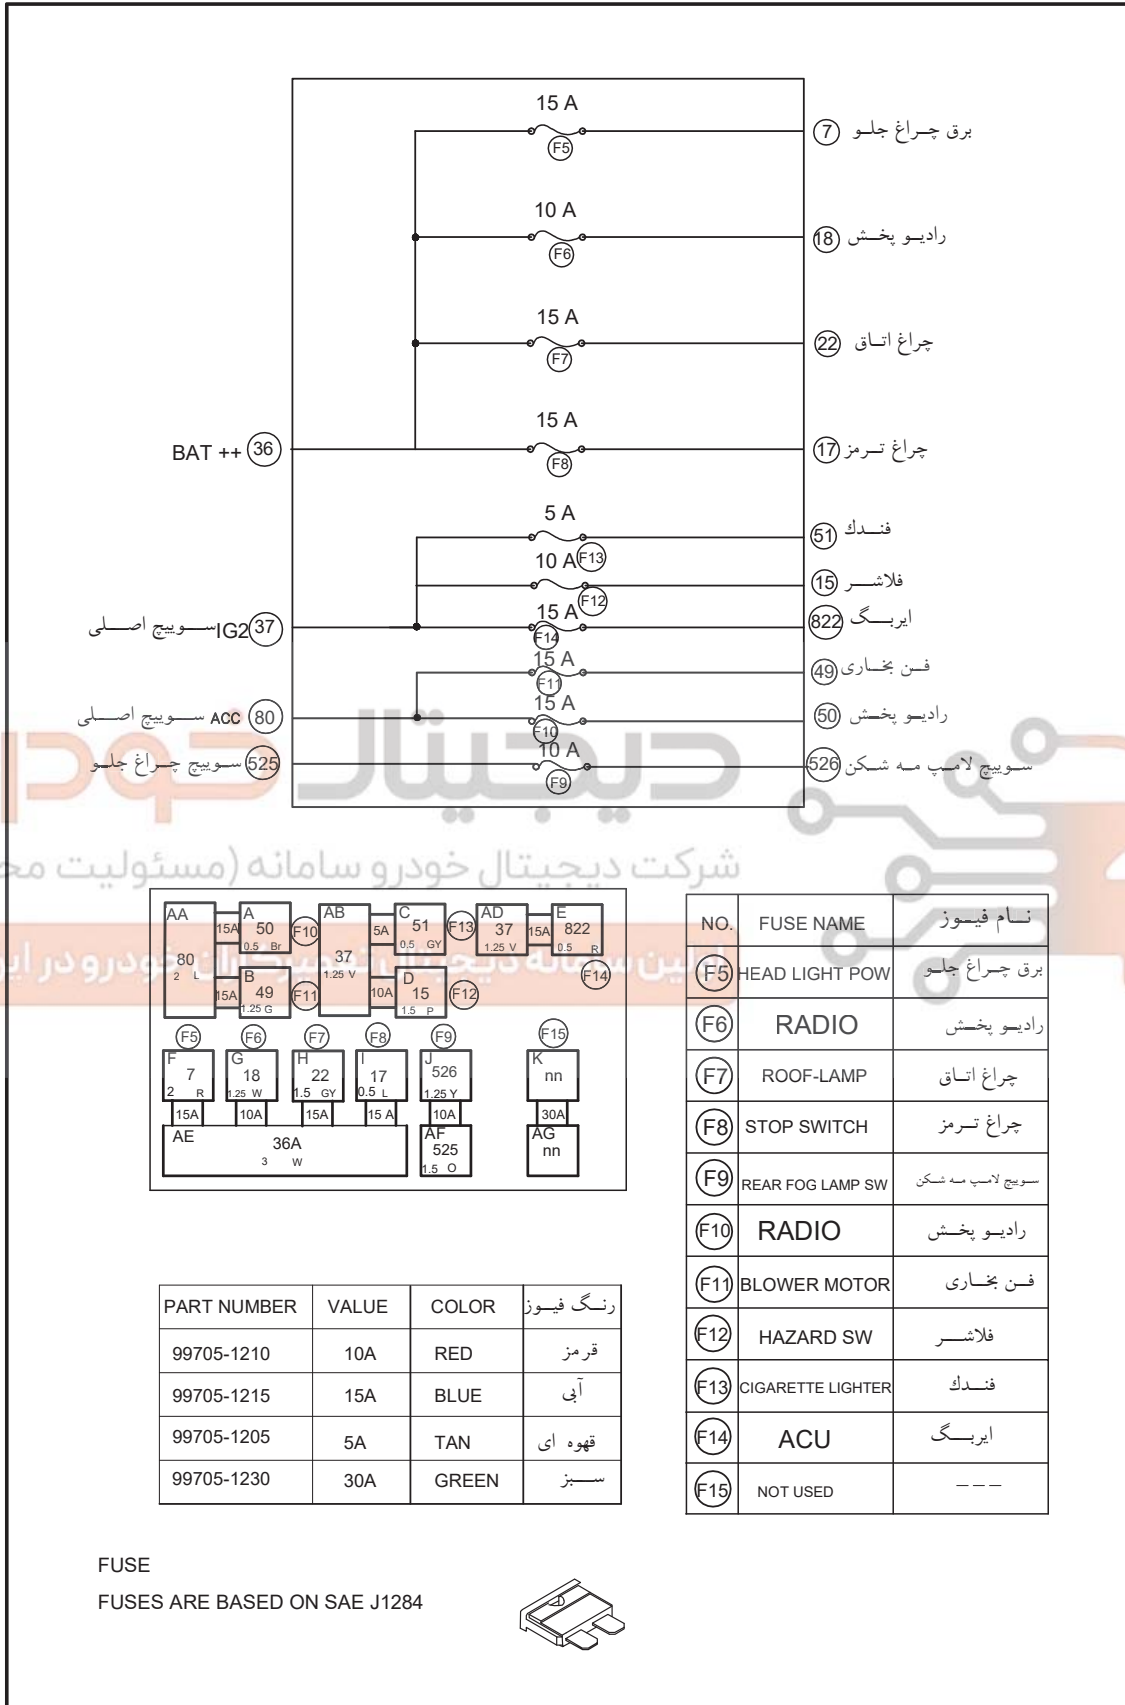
15 A
F5
برق چراغ جلو 7

10 A
F6
رادیو پخش 18

15 A
F7
چراغ اتاق 22

15 A
F8
BAT ++ 36
چراغ ترمز 17

5 A
فندك 51
10 A F13
فلاشر 15
F12
15 A
سوییچ اصلی IG2 37
ایربگ 822
F14
15 A
فن بخاری 49
F11
15 A
سوییچ اصلی ACC 80
رادیو پخش 50
F10
10 A
سوییچ چراغ جلو 525
سوییچ لامپ مه شکن 526
F9

دیجیتال خودرو
شرکت دیجیتال خودرو سامانه (مسئولیت مح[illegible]
اولین سامانه دیجیتال تعمیرکاران خودرو در ای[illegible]

AA 80 2 L
15A
A 50 0.5 Br
F10
AB 37 1.25 V
5A
C 51 0.5 GY
F13
AD 37 1.25 V
15A
E 822 0.5 R
15A
B 49 1.25 G
F11
10A
D 15 1.5 P
F12
F14
F5 F6 F7 F8 F9 F15
F 7 2 R
G 18 1.25 W
H 22 1.5 GY
I 17 0.5 L
J 526 1.25 Y
K nn
15A 10A 15A 15 A 10A 30A
AE 36A 3 W
AF 525 1.5 O
AG nn

| NO. | FUSE NAME | نام فیوز |
|---|---|---|
| F5 | HEAD LIGHT POW | برق چراغ جلو |
| F6 | RADIO | رادیو پخش |
| F7 | ROOF-LAMP | چراغ اتاق |
| F8 | STOP SWITCH | چراغ ترمز |
| F9 | REAR FOG LAMP SW | سوییچ لامپ مه شکن |
| F10 | RADIO | رادیو پخش |
| F11 | BLOWER MOTOR | فن بخاری |
| F12 | HAZARD SW | فلاشر |
| F13 | CIGARETTE LIGHTER | فندك |
| F14 | ACU | ایربگ |
| F15 | NOT USED | --- |

| PART NUMBER | VALUE | COLOR | رنگ فیوز |
|---|---|---|---|
| 99705-1210 | 10A | RED | قرمز |
| 99705-1215 | 15A | BLUE | آبی |
| 99705-1205 | 5A | TAN | قهوه ای |
| 99705-1230 | 30A | GREEN | سبز |

FUSE
FUSES ARE BASED ON SAE J1284